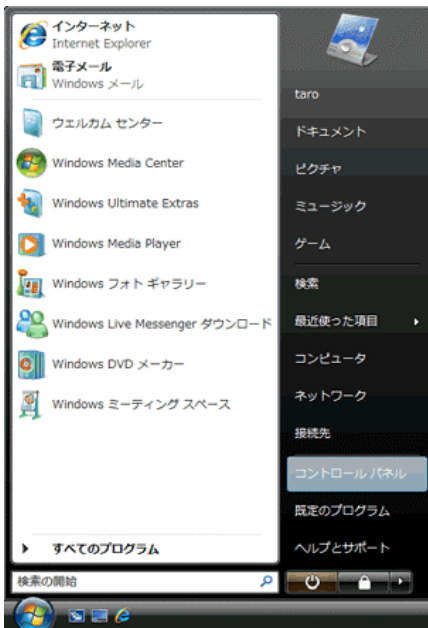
インターネット
Internet Explorer
電子メール
Windows メール
ウェルカム センター
Windows Media Center
Windows Ultimate Extras
Windows Media Player
Windows フォト ギャラリー
Windows Live Messenger ダウンロード
Windows DVD メーカー
Windows ミーティング スペース
すべてのプログラム
検索の開始

taro
ドキュメント
ピクチャ
ミュージック
ゲーム
検索
最近使った項目
コンピュータ
ネットワーク
接続先
コントロール パネル
既定のプログラム
ヘルプとサポート